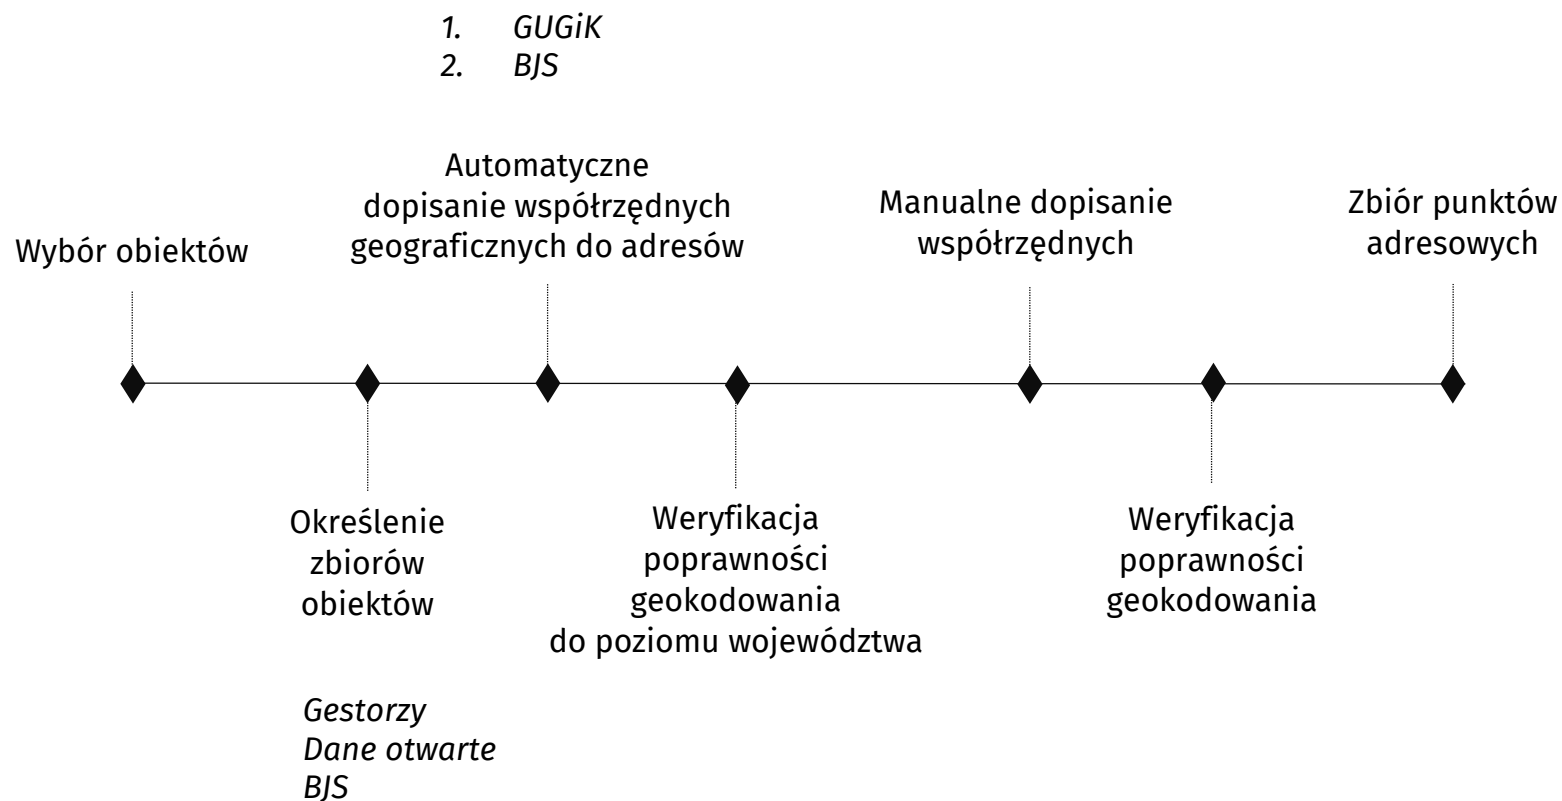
1. GUGiK
2. BJS

Automatyczne dopisanie współrzędnych geograficznych do adresów

Manualne dopisanie współrzędnych

Zbiór punktów adresowych

Wybór obiektów

Określenie zbiorów obiektów

Weryfikacja poprawności geokodowania do poziomu województwa

Weryfikacja poprawności geokodowania

Gestorzy
Dane otwarte
BJS